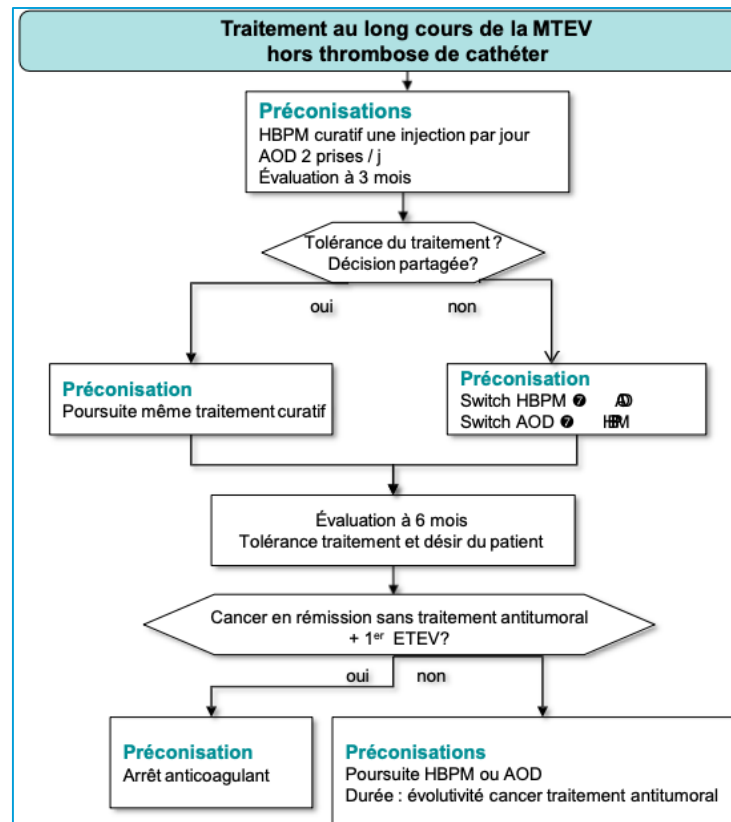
Traitement au long cours de la MTEV
hors thrombose de cathéter

Préconisations
HBPM curatif une injection par jour
AOD 2 prises / j
Évaluation à 3 mois

Tolérance du traitement ?
Décision partagée?

oui

non

Préconisation
Poursuite même traitement curatif

Préconisation
Switch HBPM ➐ AOD
Switch AOD ➐ HBPM

Évaluation à 6 mois
Tolérance traitement et désir du patient

Cancer en rémission sans traitement antitumoral
+ 1$^{er}$ ETEV?

oui

non

Préconisation
Arrêt anticoagulant

Préconisations
Poursuite HBPM ou AOD
Durée : évolutivité cancer traitement antitumoral